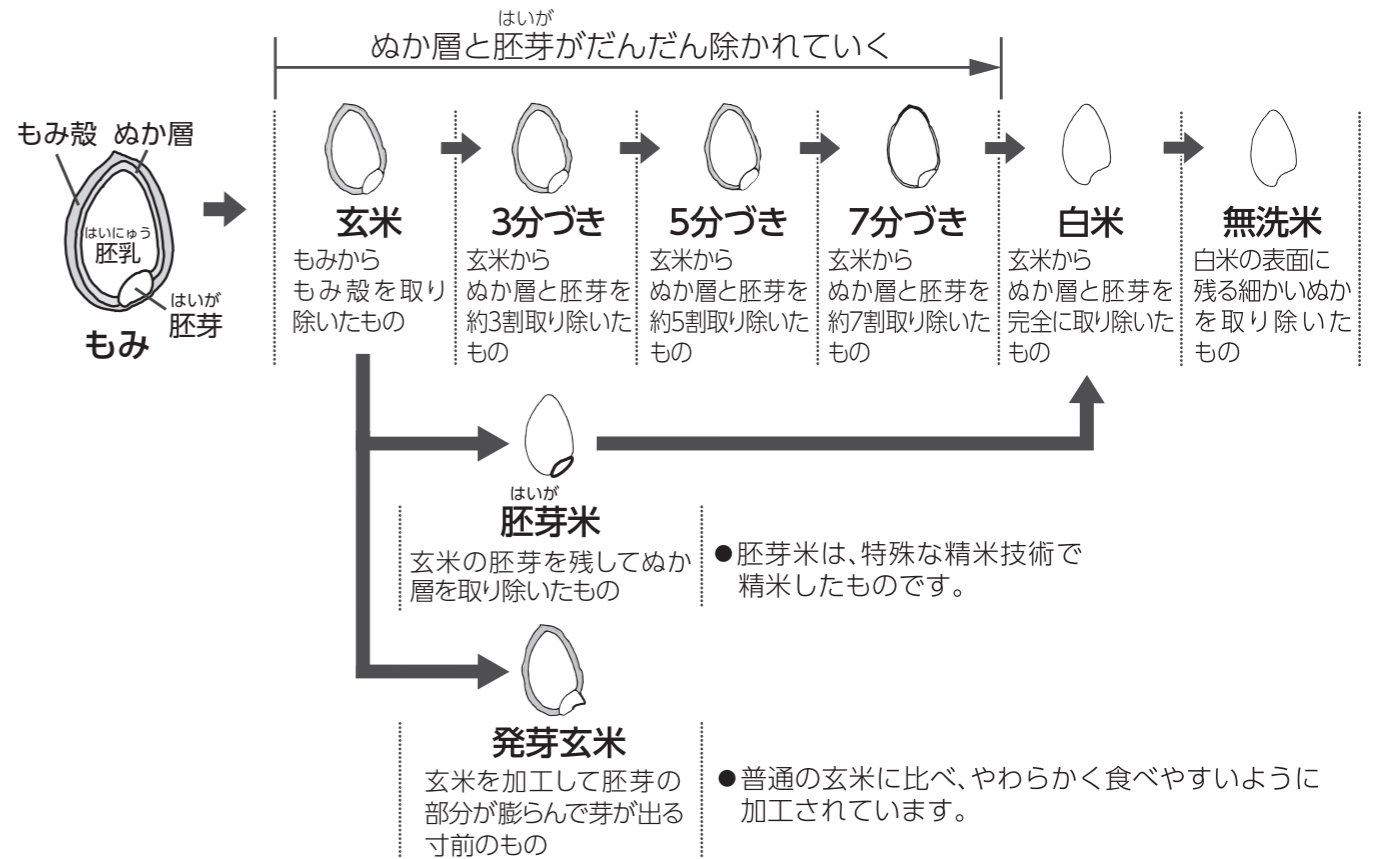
はいが
ぬか層と胚芽がだんだん除かれていく

もみ殻 ぬか層

はいにゅう
胚乳

はいが
胚芽

もみ

玄米
もみから もみ殻を取り除いたもの

3分づき
玄米から ぬか層と胚芽を約3割取り除いたもの

5分づき
玄米から ぬか層と胚芽を約5割取り除いたもの

7分づき
玄米から ぬか層と胚芽を約7割取り除いたもの

白米
玄米から ぬか層と胚芽を完全に取り除いたもの

無洗米
白米の表面に残る細かいぬかを取り除いたもの

はいが
胚芽米
玄米の胚芽を残してぬか層を取り除いたもの

●胚芽米は、特殊な精米技術で精米したものです。

発芽玄米
玄米を加工して胚芽の部分が膨らんで芽が出る寸前のもの

●普通の玄米に比べ、やわらかく食べやすいように加工されています。